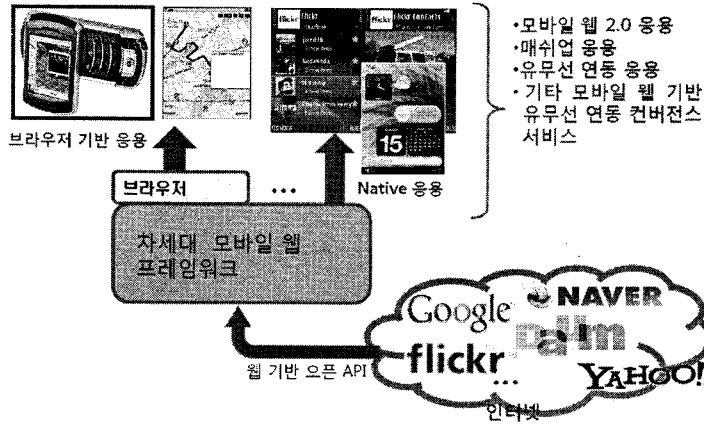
•모바일 웹 2.0 응용
•매쉬업 응용
•유무선 연동 응용
•기타 모바일 웹 기반 유무선 연동 컨버전스 서비스

flickr

15

브라우저 기반 응용

브라우저

…

Native 응용

차세대 모바일 웹 프레임워크

Google

NAVER

palm

flickr

…

YAHOO!

웹 기반 오픈 API

인터넷